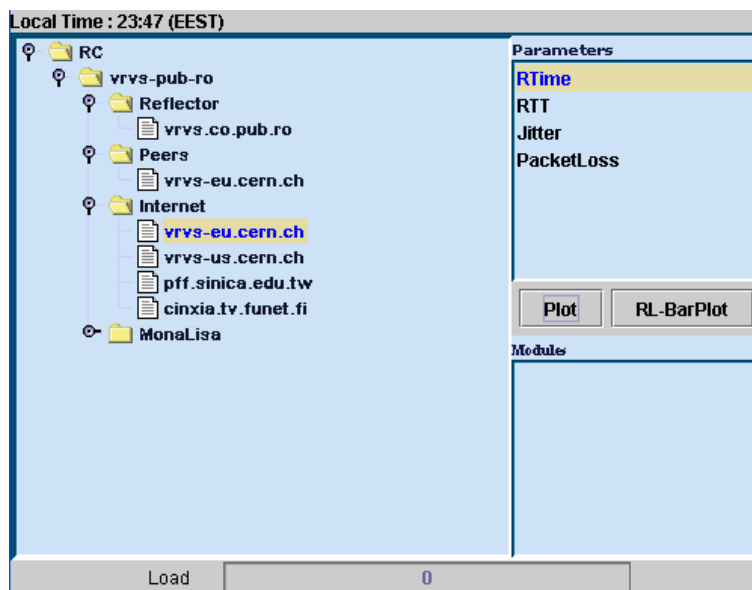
Local Time : 23:47 (EEST)

RC
vrvs-pub-ro
Reflector
vrvs.co.pub.ro
Peers
vrvs-eu.cern.ch
Internet
vrvs-eu.cern.ch
vrvs-us.cern.ch
pff.sinica.edu.tw
cinxia.tv.funet.fi
MonaLisa

Parameters
RTime
RTT
Jitter
PacketLoss

Plot
RL-BarPlot

Modules

Load
0